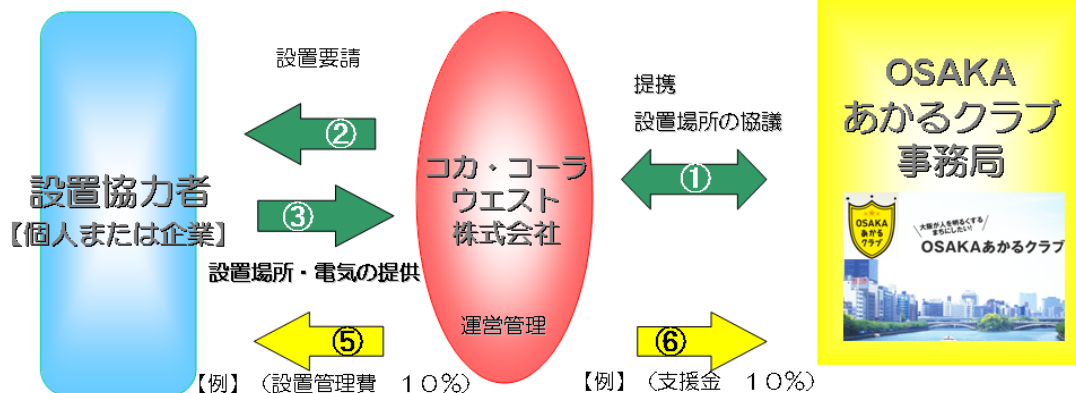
設置協力者
【個人または企業】

設置要請

②

③

設置場所・電気の提供

⑤

【例】（設置管理費　１０%）

コカ・コーラ
ウエスト
株式会社

運営管理

提携
設置場所の協議

①

⑥

【例】（支援金　１０%）

OSAKA
あかるクラブ
事務局

OSAKA
あかる
クラブ

大阪が人を明るくする
まちにしたい!

OSAKAあかるクラブ